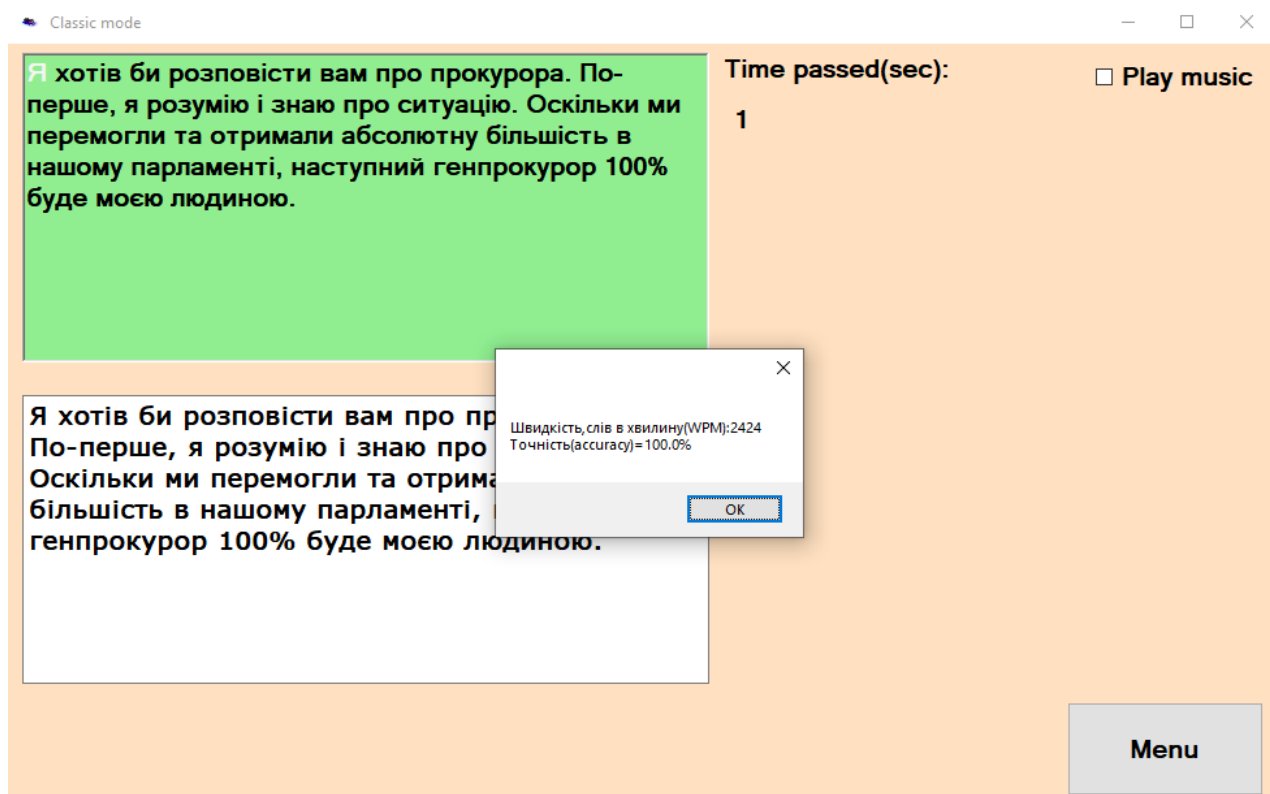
Classic mode

Я хотів би розповісти вам про прокурора. По-перше, я розумію і знаю про ситуацію. Оскільки ми перемогли та отримали абсолютну більшість в нашому парламенті, наступний генпрокурор 100% буде моєю людиною.

Time passed(sec):

1

Play music

Я хотів би розповісти вам про пр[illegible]
По-перше, я розумію і знаю про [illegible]
Оскільки ми перемогли та отрима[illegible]
більшість в нашому парламенті, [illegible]
генпрокурор 100% буде моєю людиною.

Швидкість,слів в хвилину(WPM):2424
Точність(accuracy)=100.0%

OK

Menu